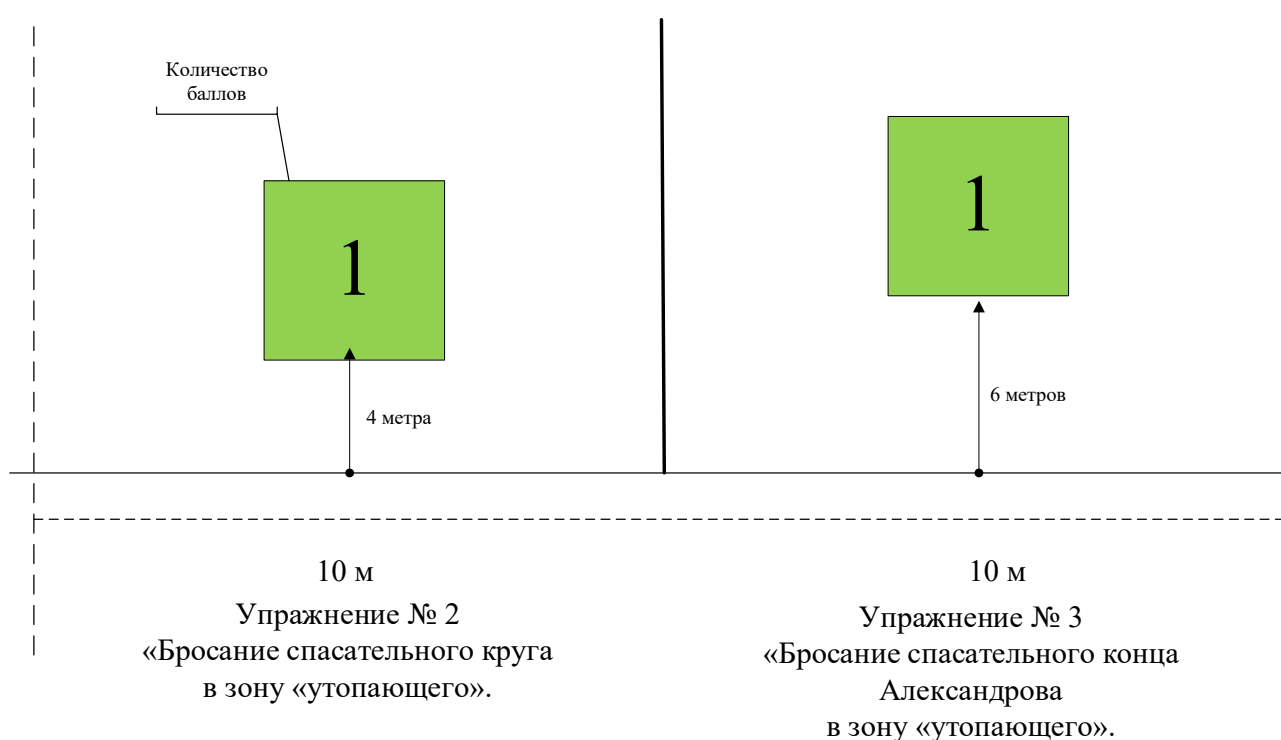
Количество баллов

1

4 метра

1

6 метров

10 м

Упражнение № 2
«Бросание спасательного круга
в зону «утопающего».

10 м

Упражнение № 3
«Бросание спасательного конца
Александрова
в зону «утопающего».